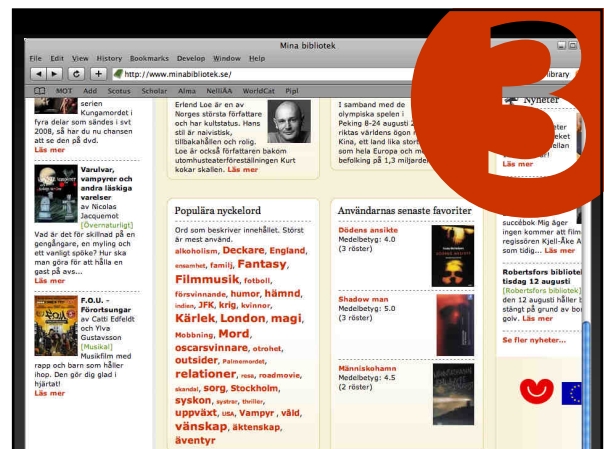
Mina bibliotek

File Edit View History Bookmarks Develop Window Help

http://www.minabibliotek.se/

MOT Add Scotus Scholar Alma NelliAA WorldCat Pipl

3

serien Kungamordet i fyra delar som sänds i svt 2008, så har du nu chansen att se den på dvd. Läs mer

Varulvar, vampyrer och andra läskiga varelser av Nicolas Jacquemot [Övernaturligt] Vad är det för skillnad på en gengångare, en myling och ett vanligt spöke? Hur ska man göra för att hålla en gast på avs... Läs mer

F.O.U. - Förortsungar av Calti Edfeldt och Ylva Gustavsson [Musikal] Musikfilm med rapp och barn som håller ihop. Den gör dig glad i hjärtat! Läs mer

Erlend Loe är en av Norges största författare och har kultstatus. Hans stil är naivistisk, tillbakahållen och rolig. Loe är också författaren bakom utomhusteaterföreställningen Kurt kokar skallen. Läs mer

I samband med de olympiska spelen i Peking 8-24 augusti riktas världens ögon Kina, ett land lika stor som hela Europa och befolkning på 1,3 miljar

Populära nyckelord

Ord som beskriver innehållet. Störst är mest använd.

alkoholism, Deckare, England, ensamhet, familj, Fantasy, Filmmusik, fotboll, försvinnande, humor, hämnd, indien, JFK, krig, kvinnor, Kärlek, London, magi, Mobbning, Mord, oscarsvinnare, otrohet, outsider, Palmemordet, relationer, resa, roadmovie, skandal, sorg, Stockholm, syskon, systrar, thriller, uppväxt, usa, Vampyr, våld, vänskap, äktenskap, äventyr

Användarnas senaste favoriter

Dödens ansikte Medelbetyg: 4.0 (3 röster)

Shadow man Medelbetyg: 5.0 (3 röster)

Människohamn Medelbetyg: 4.5 (2 röster)

ibrary

Nyheter

Läs mer

succébok Mig äger ingen kommer att filmregissören Kjell-Åke A som tidig... Läs mer

Robertsfors bibliotek tisdag 12 augusti [Robertsfors bibliotek] den 12 augusti håller b stängt på grund av bo golv. Läs mer

Se fler nyheter...